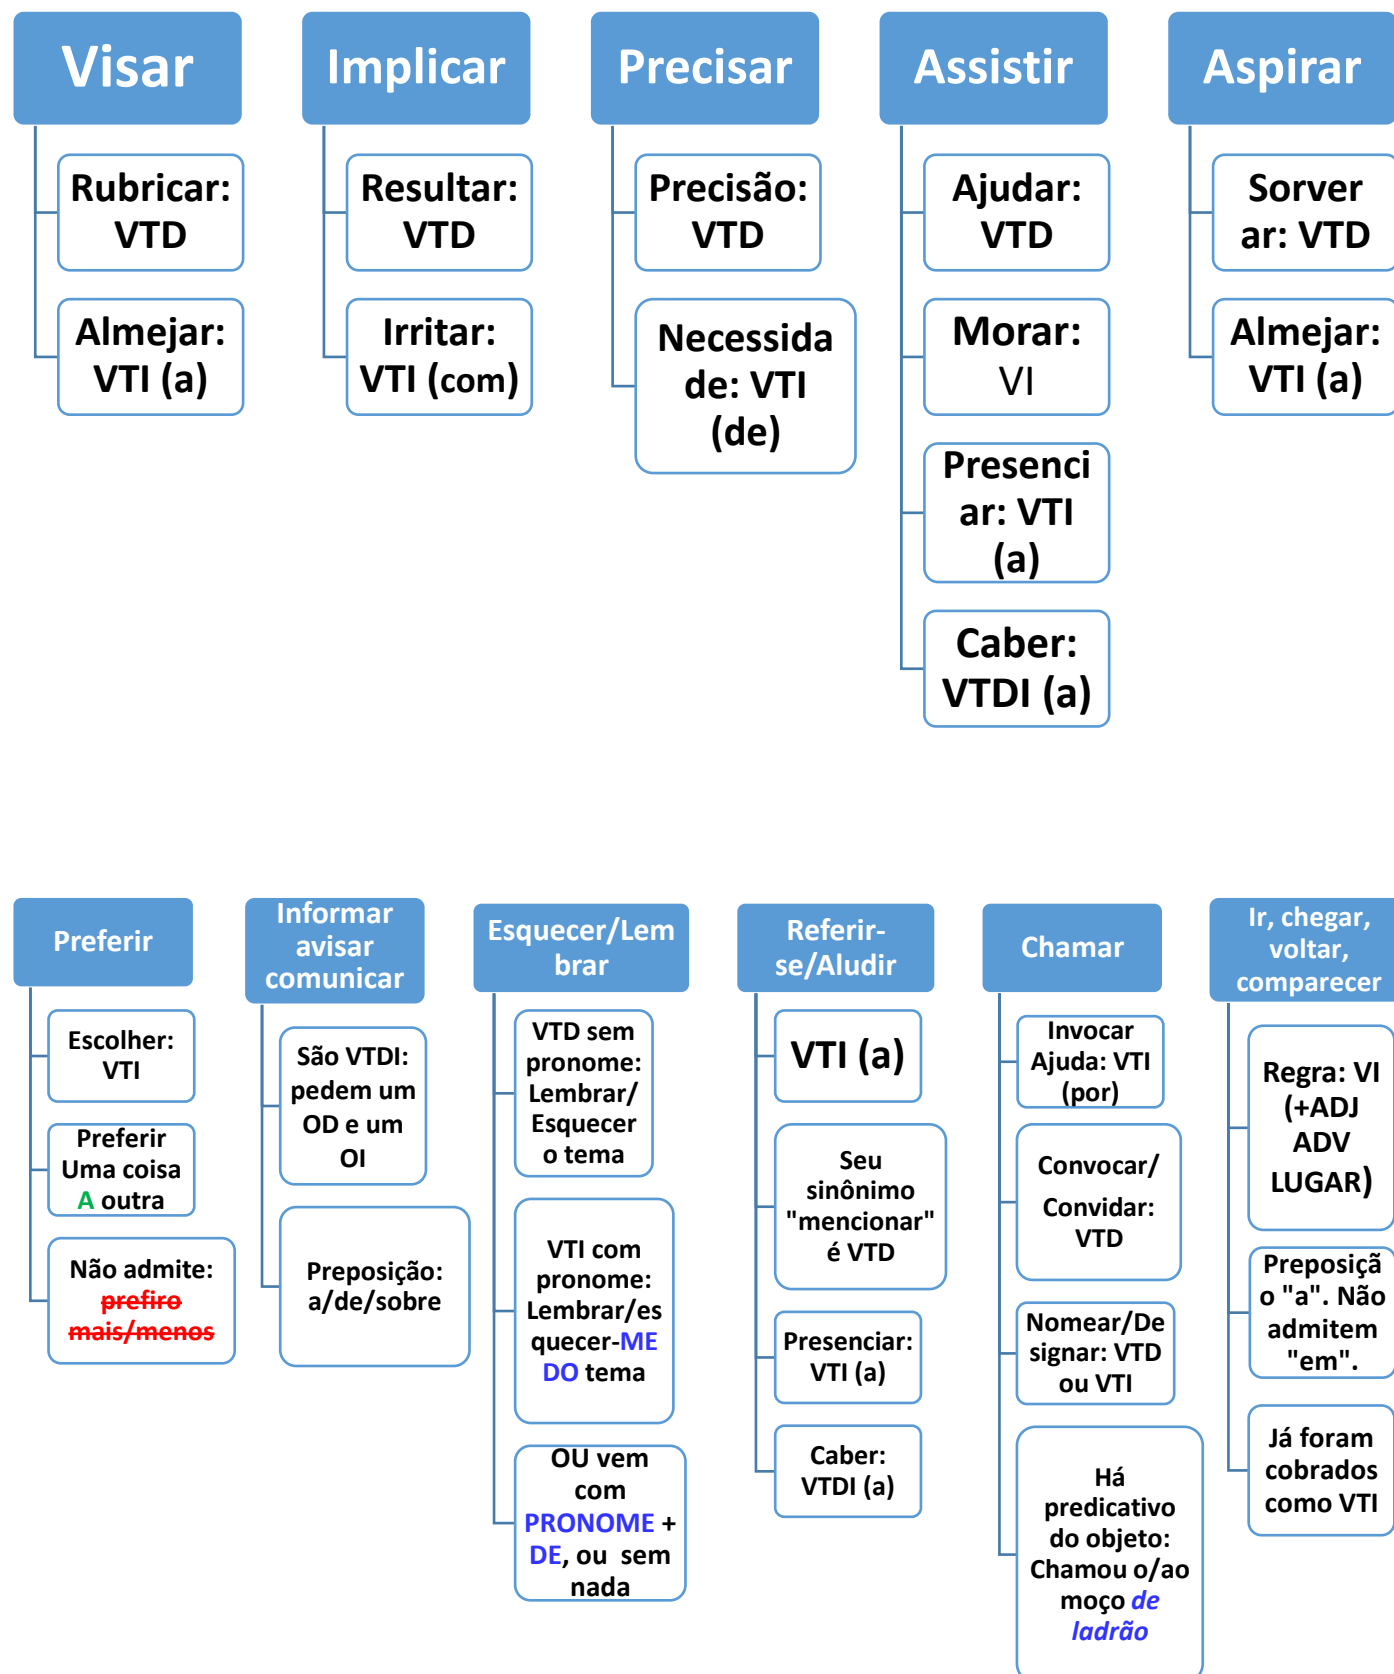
Visar

Rubricar: VTD

Almejar: VTI (a)

Implicar

Resultar: VTD

Irritar: VTI (com)

Precisar

Precisão: VTD

Necessidade: VTI (de)

Assistir

Ajudar: VTD

Morar: VI

Presenciar: VTI (a)

Caber: VTDI (a)

Aspirar

Sorver ar: VTD

Almejar: VTI (a)

Preferir

Escolher: VTI

Preferir Uma coisa A outra

Não admite: prefiro mais/menos

Informar avisar comunicar

São VTDI: pedem um OD e um OI

Preposição: a/de/sobre

Esquecer/Lembrar

VTD sem pronome: Lembrar/ Esquecer o tema

VTI com pronome: Lembrar/esquecer-ME DO tema

OU vem com PRONOME + DE, ou sem nada

Referir-se/Aludir

VTI (a)

Seu sinônimo "mencionar" é VTD

Presenciar: VTI (a)

Caber: VTDI (a)

Chamar

Invocar Ajuda: VTI (por)

Convocar/ Convidar: VTD

Nomear/Designar: VTD ou VTI

Há predicativo do objeto: Chamou o/ao moço de ladrão

Ir, chegar, voltar, comparecer

Regra: VI (+ADJ ADV LUGAR)

Preposição "a". Não admitem "em".

Já foram cobrados como VTI